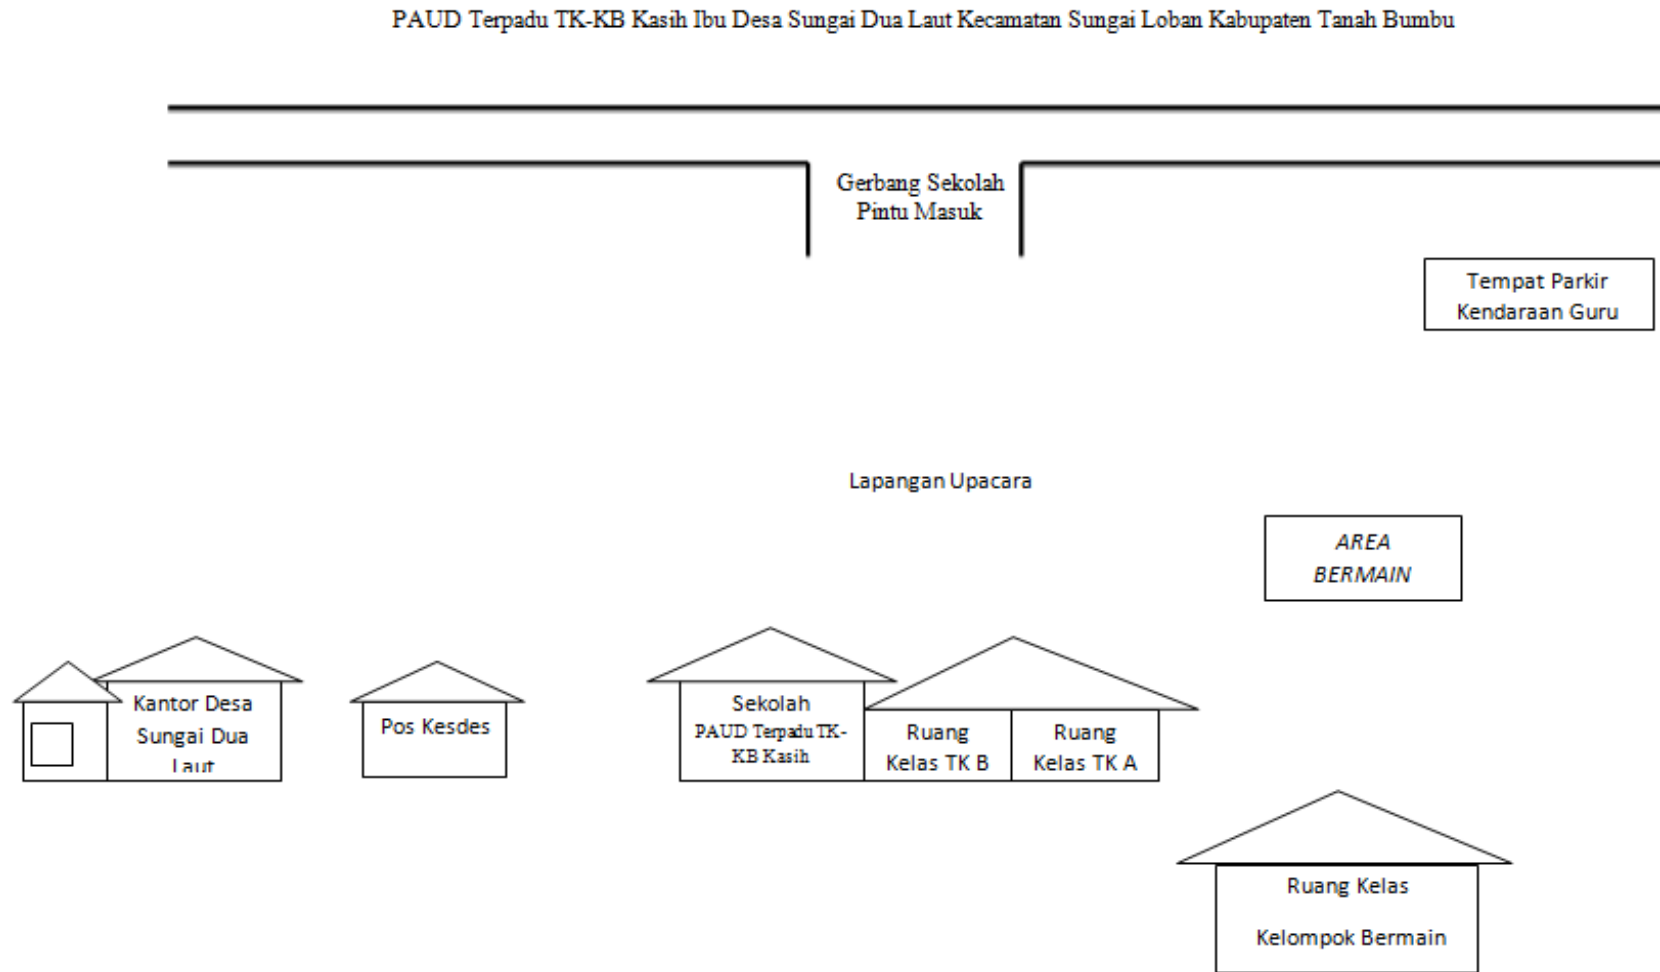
PAUD Terpadu TK-KB Kasih Ibu Desa Sungai Dua Laut Kecamatan Sungai Loban Kabupaten Tanah Bumbu

Gerbang Sekolah
Pintu Masuk

Tempat Parkir
Kendaraan Guru

Lapangan Upacara

AREA
BERMAIN

Kantor Desa
Sungai Dua
Laut

Pos Kesdes

Sekolah
PAUD Terpadu TK-KB Kasih

Ruang
Kelas TK B

Ruang
Kelas TK A

Ruang Kelas
Kelompok Bermain